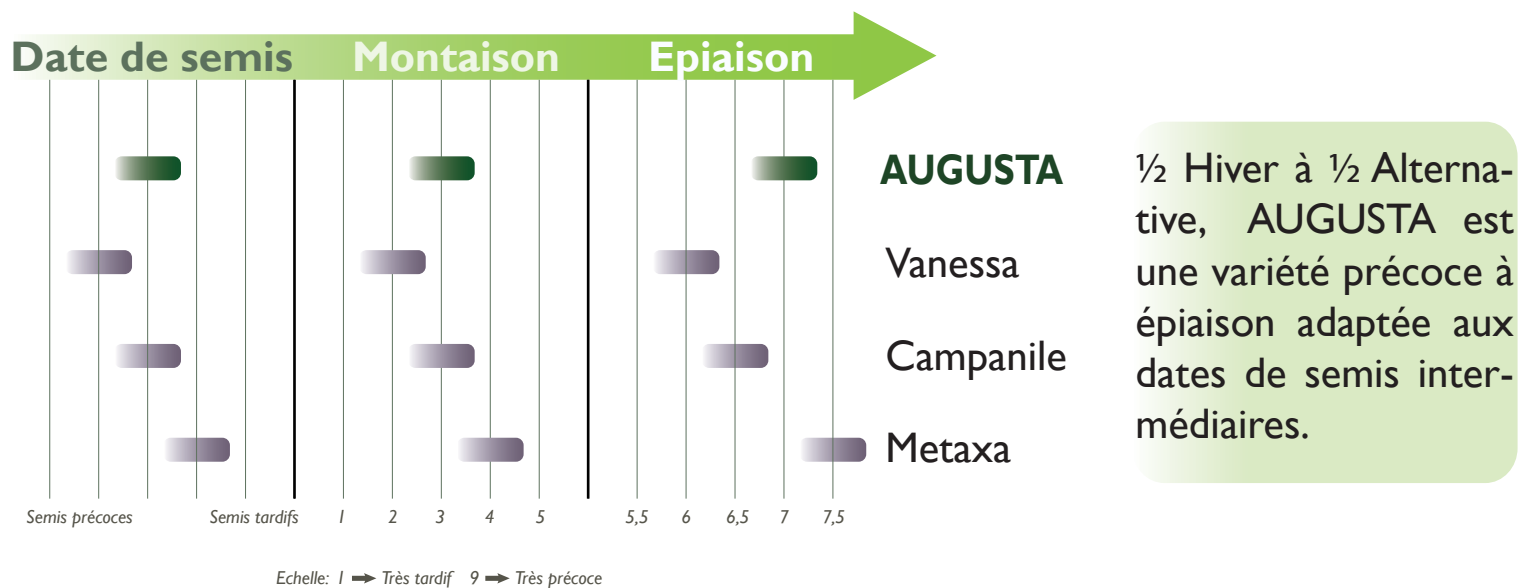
Date de semis Montaison Epiaison

AUGUSTA

Vanessa

Campanile

Metaxa

Semis précoces Semis tardifs 1 2 3 4 5 5,5 6 6,5 7 7,5

Echelle: 1 ➡ Très tardif 9 ➡ Très précoce

½ Hiver à ½ Alternative, AUGUSTA est une variété précoce à épiaison adaptée aux dates de semis intermédiaires.